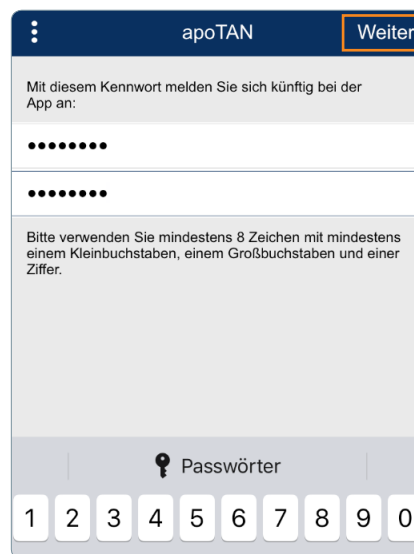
apoTAN

Weiter

Mit diesem Kennwort melden Sie sich künftig bei der App an:

••••••••

••••••••

Bitte verwenden Sie mindestens 8 Zeichen mit mindestens einem Kleinbuchstaben, einem Großbuchstaben und einer Ziffer.

Passwörter

1 2 3 4 5 6 7 8 9 0